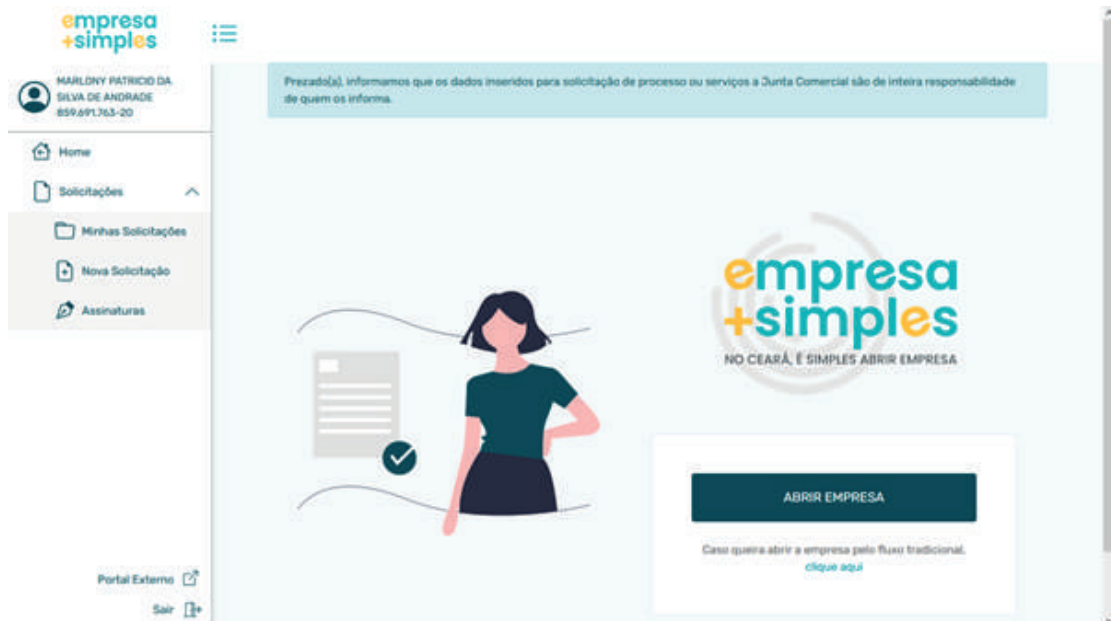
empresa
+simples

MARLONY PATRICIO DA SILVA DE ANDRADE
859.691.763-20

Home

Solicitações

Minhas Solicitações

Nova Solicitação

Assinaturas

Portal Externo

Sair

Prezado(a), informamos que os dados inseridos para solicitação de processo ou serviços a Junta Comercial são de inteira responsabilidade de quem os informa.

empresa
+simples
NO CEARÁ, É SIMPLES ABRIR EMPRESA

ABRIR EMPRESA

Caso queira abrir a empresa pelo fluxo tradicional,
clique aqui